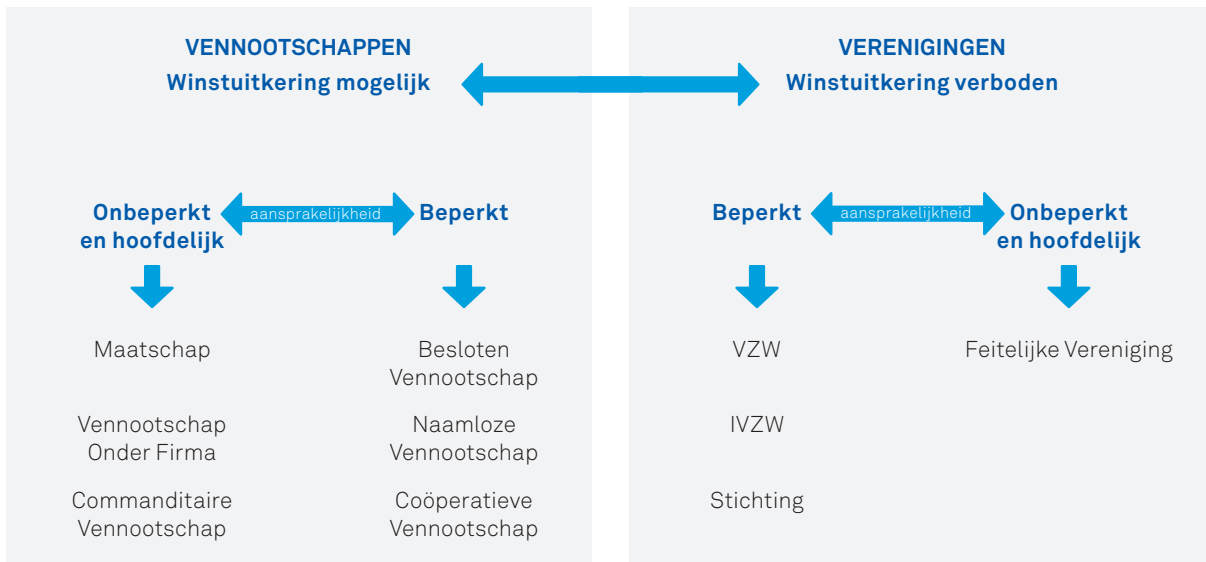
VENNOOTSCHAPPEN
Winstuitkering mogelijk

VERENIGINGEN
Winstuitkering verboden

Onbeperkt en hoofdelijk
aansprakelijkheid
Beperkt

Maatschap

Vennootschap Onder Firma

Commanditaire Vennootschap

Besloten Vennootschap

Naamloze Vennootschap

Coöperatieve Vennootschap

Beperkt
aansprakelijkheid
Onbeperkt en hoofdelijk

VZW

IVZW

Stichting

Feitelijke Vereniging